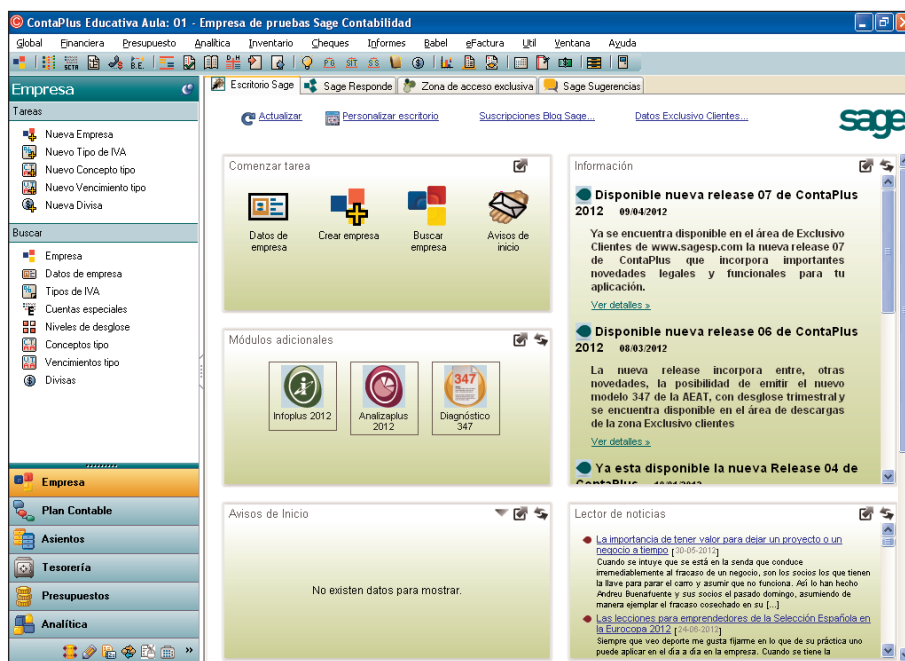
ContaPlus Educativa Aula: 01 - Empresa de pruebas Sage Contabilidad

Global Financiera Presupuesto Analítica Inventario Cheques Informes Babel eFactura Util Ventana Ayuda

Empresa

Tareas
Nueva Empresa
Nuevo Tipo de IVA
Nuevo Concepto tipo
Nuevo Vencimiento tipo
Nueva Divisa

Buscar
Empresa
Datos de empresa
Tipos de IVA
Cuentas especiales
Niveles de desglose
Conceptos tipo
Vencimientos tipo
Divisas

Empresa
Plan Contable
Asientos
Tesorería
Presupuestos
Analítica

Escritorio Sage | Sage Responde | Zona de acceso exclusiva | Sage Sugerencias

Actualizar | Personalizar escritorio | Suscripciones Blog Sage... | Datos Exclusivo Clientes...

sage

Comenzar tarea
Datos de empresa | Crear empresa | Buscar empresa | Avisos de inicio

Módulos adicionales
Infoplus 2012 | Analizaplus 2012 | Diagnóstico 347

Avisos de Inicio
No existen datos para mostrar.

Información

Disponible nueva release 07 de ContaPlus 2012 09/04/2012
Ya se encuentra disponible en el área de Exclusivo Clientes de www.sagesp.com la nueva release 07 de ContaPlus que incorpora importantes novedades legales y funcionales para tu aplicación.
Ver detalles »

Disponible nueva release 06 de ContaPlus 2012 08/03/2012
La nueva release incorpora entre, otras novedades, la posibilidad de emitir el nuevo modelo 347 de la AEAT, con desglose trimestral y se encuentra disponible en el área de descargas de la zona Exclusivo clientes
Ver detalles »

Ya esta disponible la nueva Release 04 de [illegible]

Lector de noticias

La importancia de tener valor para dejar un proyecto o un negocio a tiempo [30-05-2012]
Cuando se intuye que se está en la senda que conduce irremediablemente al fracaso de un negocio, son los socios los que tienen la llave para parar el carro y asumir que no funciona. Así lo han hecho Andreu Buenafuente y sus socios el pasado domingo, asumiendo de manera ejemplar el fracaso cosechado en su [...]

Las lecciones para emprendedores de la Selección Española en la Eurocopa 2012 [24-06-2012]
Siempre que veo deporte me gusta fijarme en lo que su práctica uno puede aplicar en el día a día en la empresa. Cuando se tiene la